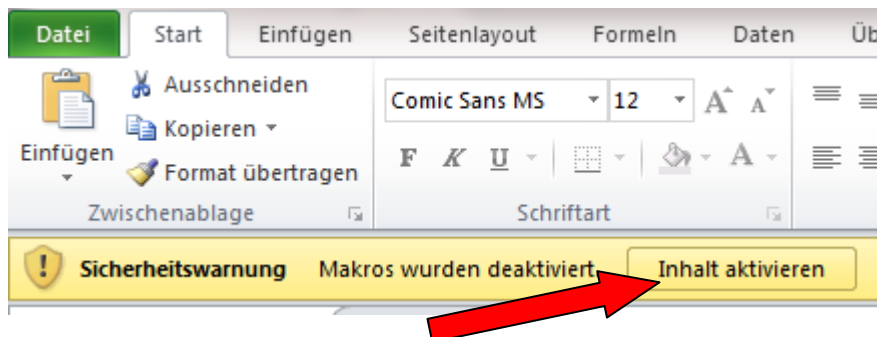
Datei Start Einfügen Seitenlayout Formeln Daten Üb

Ausschneiden
Kopieren
Einfügen
Format übertragen
Zwischenablage

Comic Sans MS 12
F K U
Schriftart

Sicherheitswarnung Makros wurden deaktiviert. Inhalt aktivieren